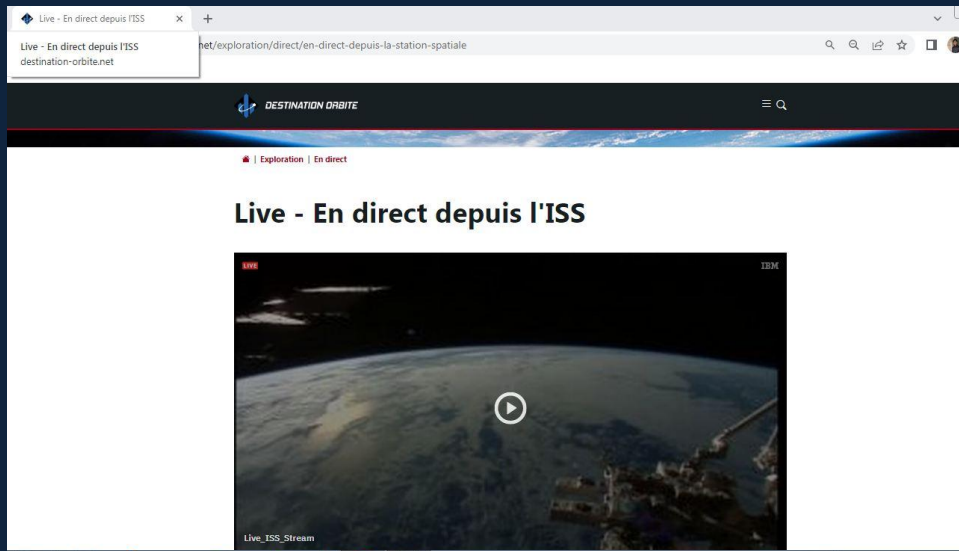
Live - En direct depuis l'ISS ×

Live - En direct depuis l'ISS
destination-orbite.net

net/exploration/direct/en-direct-depuis-la-station-spatiale

DESTINATION ORBITE

| Exploration | En direct

Live - En direct depuis l'ISS

LIVE

IBM

Live_ISS_Stream